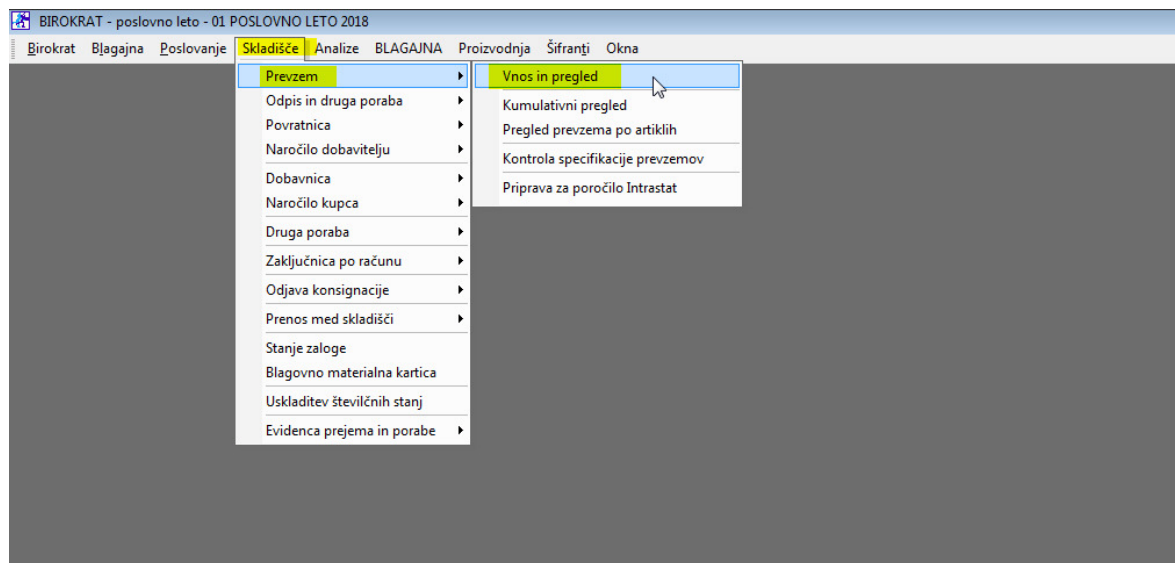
BIROKRAT - poslovno leto - 01 POSLOVNO LETO 2018

Birokrat Blagajna Poslovanje Skladišče Analize BLAGAJNA Proizvodnja Šifranti Okna

Prevzem
Odpis in druga poraba
Povratnica
Naročilo dobavitelju
Dobavnica
Naročilo kupca
Druga poraba
Zaključnica po računu
Odjava konsignacije
Prenos med skladišči
Stanje zaloge
Blagovno materialna kartica
Uskladitev številčnih stanj
Evidenca prejema in porabe

Vnos in pregled
Kumulativni pregled
Pregled prevzema po artiklih
Kontrola specifikacije prevzemov
Priprava za poročilo Intrastat